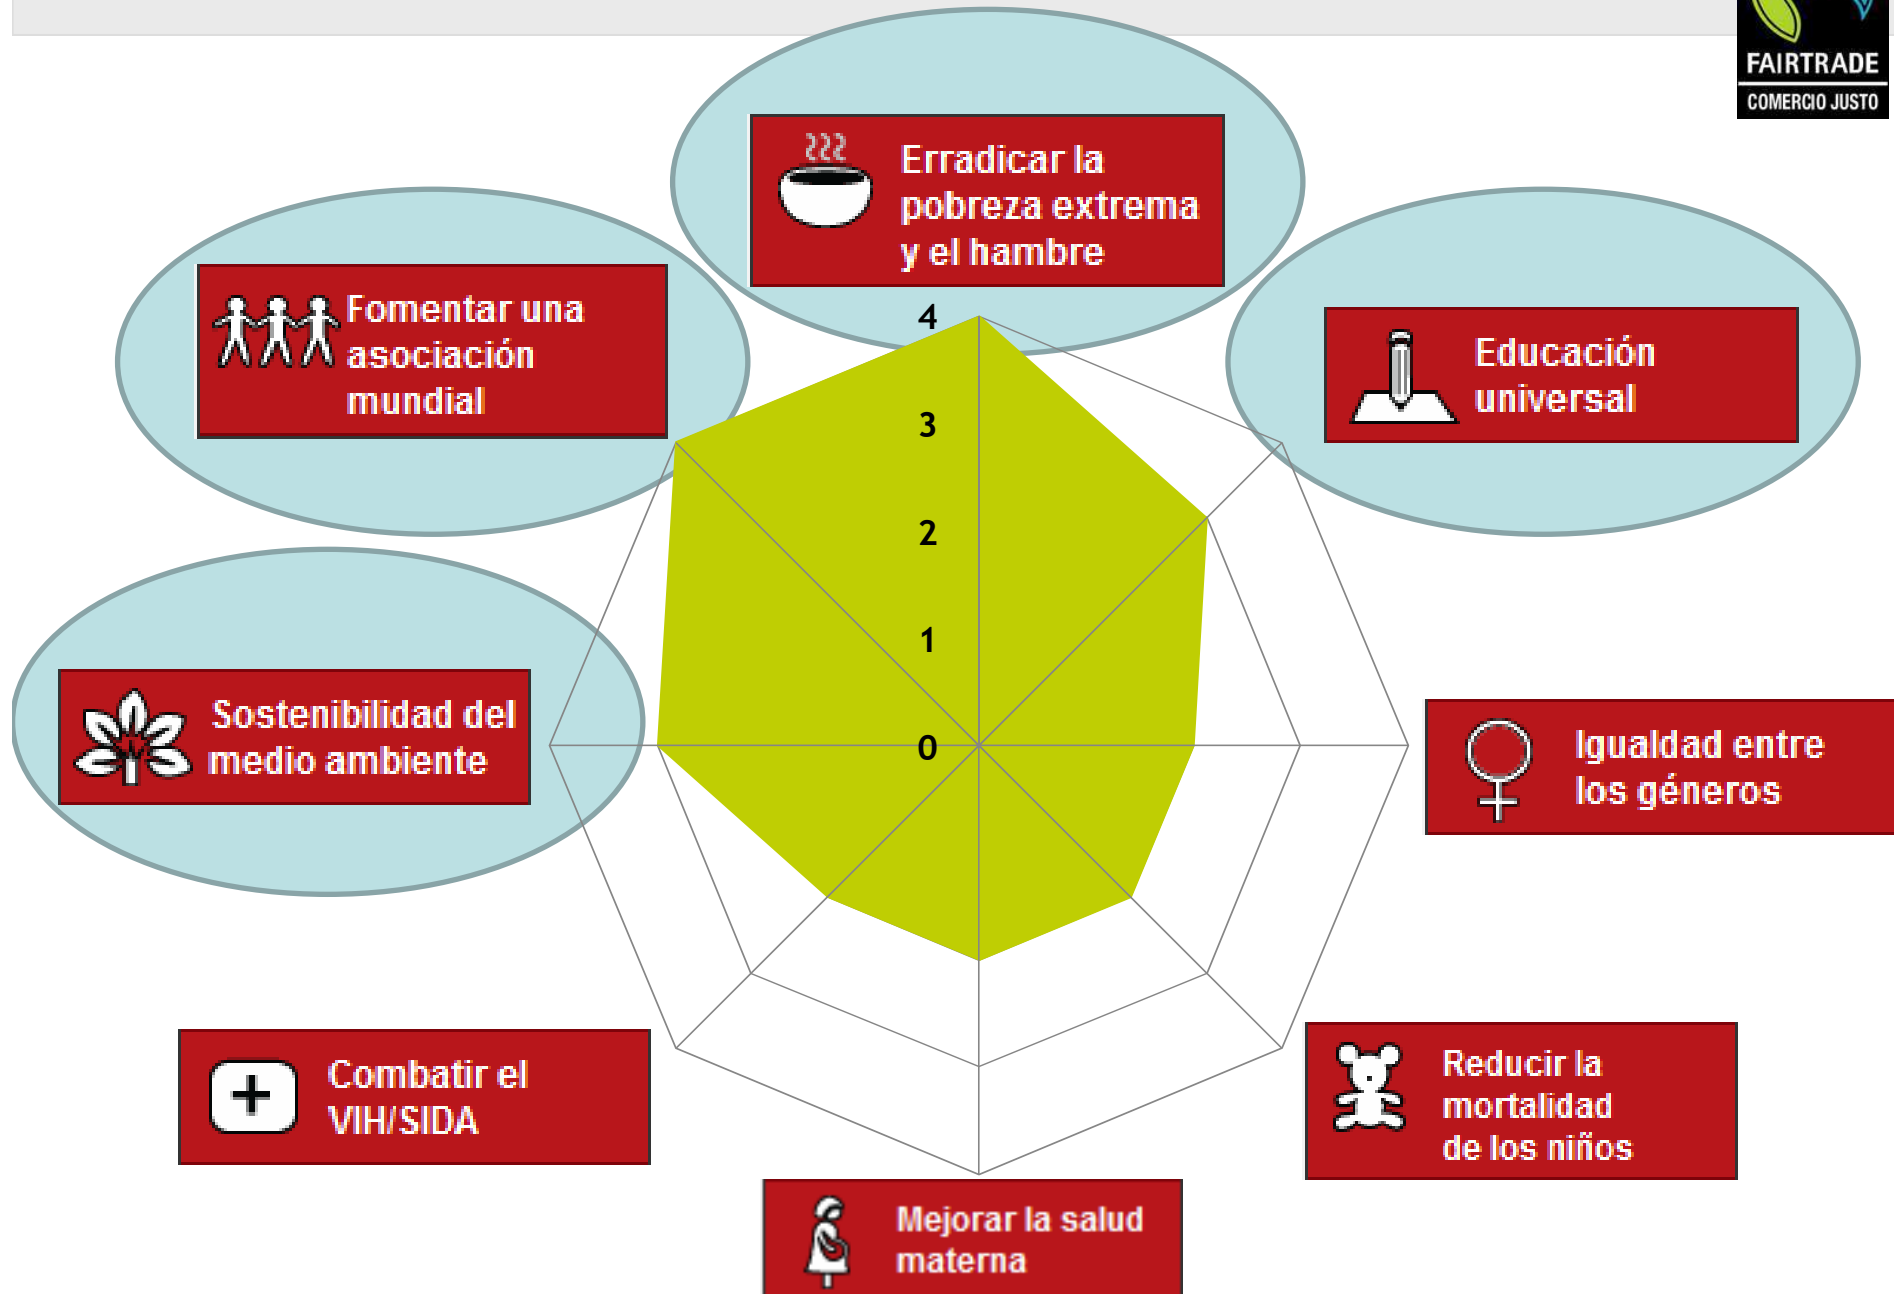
FAIRTRADE
COMERCIO JUSTO

Erradicar la pobreza extrema y el hambre

Fomentar una asociación mundial

Educación universal

4
3
2
1
0

Sostenibilidad del medio ambiente

Igualdad entre los géneros

Combatir el VIH/SIDA

Reducir la mortalidad de los niños

Mejorar la salud materna